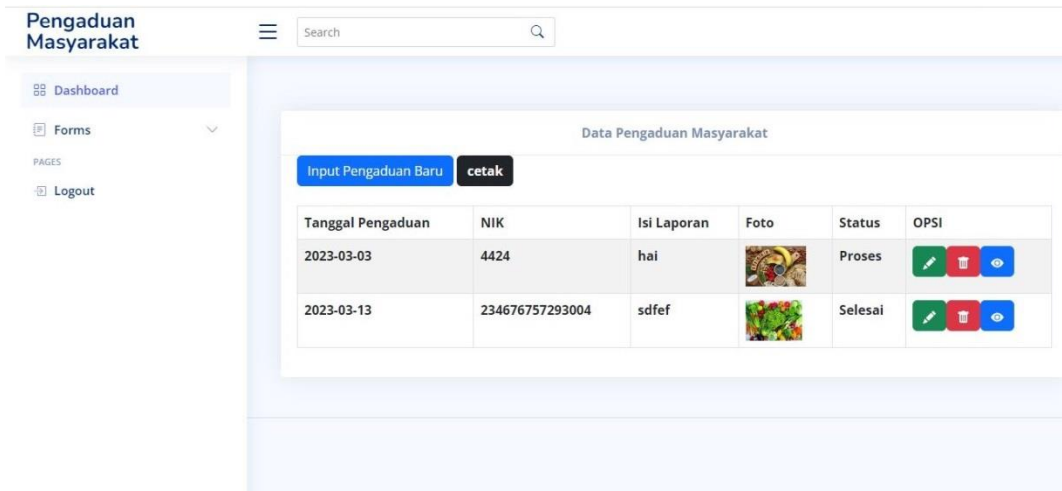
Pengaduan Masyarakat

Search

Dashboard

Forms

PAGES

Logout

Data Pengaduan Masyarakat

Input Pengaduan Baru cetak

| Tanggal Pengaduan | NIK | Isi Laporan | Foto | Status | OPSI |
|---|---|---|---|---|---|
| 2023-03-03 | 4424 | hai | | Proses | |
| 2023-03-13 | 234676757293004 | sdfef | | Selesai | |